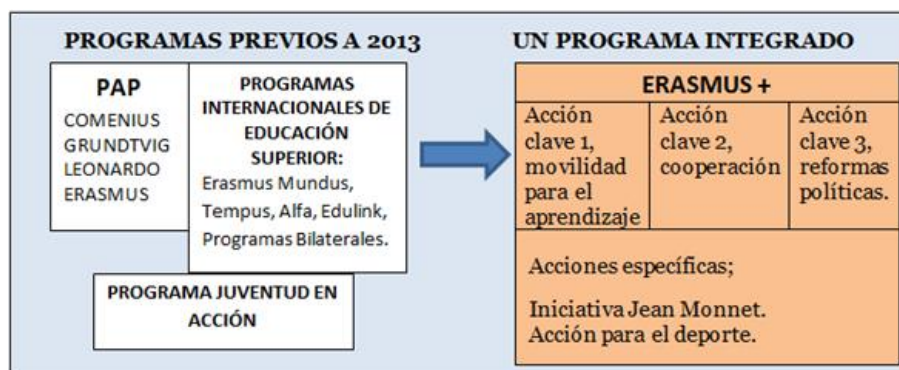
PROGRAMAS PREVIOS A 2013

PAP

COMENIUS
GRUNDTVIG
LEONARDO
ERASMUS

PROGRAMAS INTERNACIONALES DE EDUCACIÓN SUPERIOR:
Erasmus Mundus, Tempus, Alfa, Edulink, Programas Bilaterales.

PROGRAMA JUVENTUD EN ACCIÓN

UN PROGRAMA INTEGRADO

ERASMUS +

| Acción clave 1, movilidad para el aprendizaje | Acción clave 2, cooperación | Acción clave 3, reformas políticas. |
|---|---|---|

Acciones específicas;

Iniciativa Jean Monnet.
Acción para el deporte.